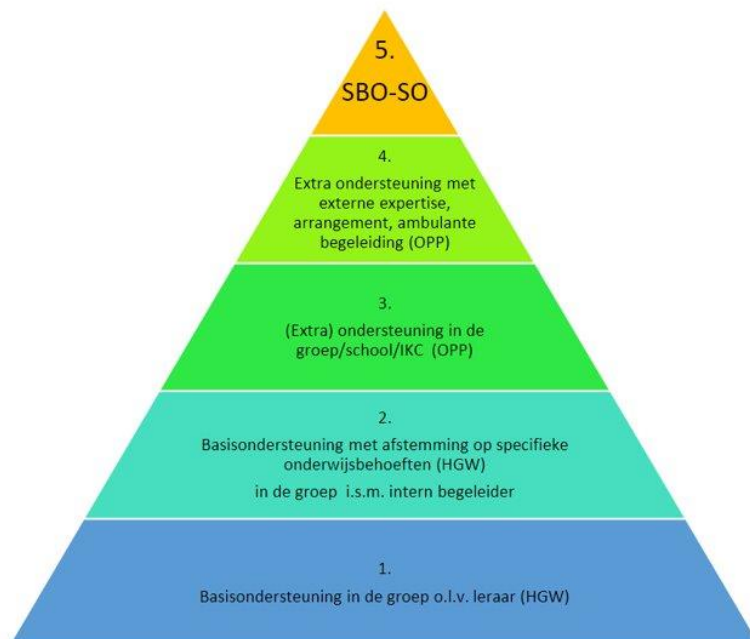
5.
SBO-SO

4.
Extra ondersteuning met externe expertise, arrangement, ambulante begeleiding (OPP)

3.
(Extra) ondersteuning in de groep/school/IKC (OPP)

2.
Basisondersteuning met afstemming op specifieke onderwijsbehoeften (HGW)
in de groep i.s.m. intern begeleider

1.
Basisondersteuning in de groep o.l.v. leraar (HGW)